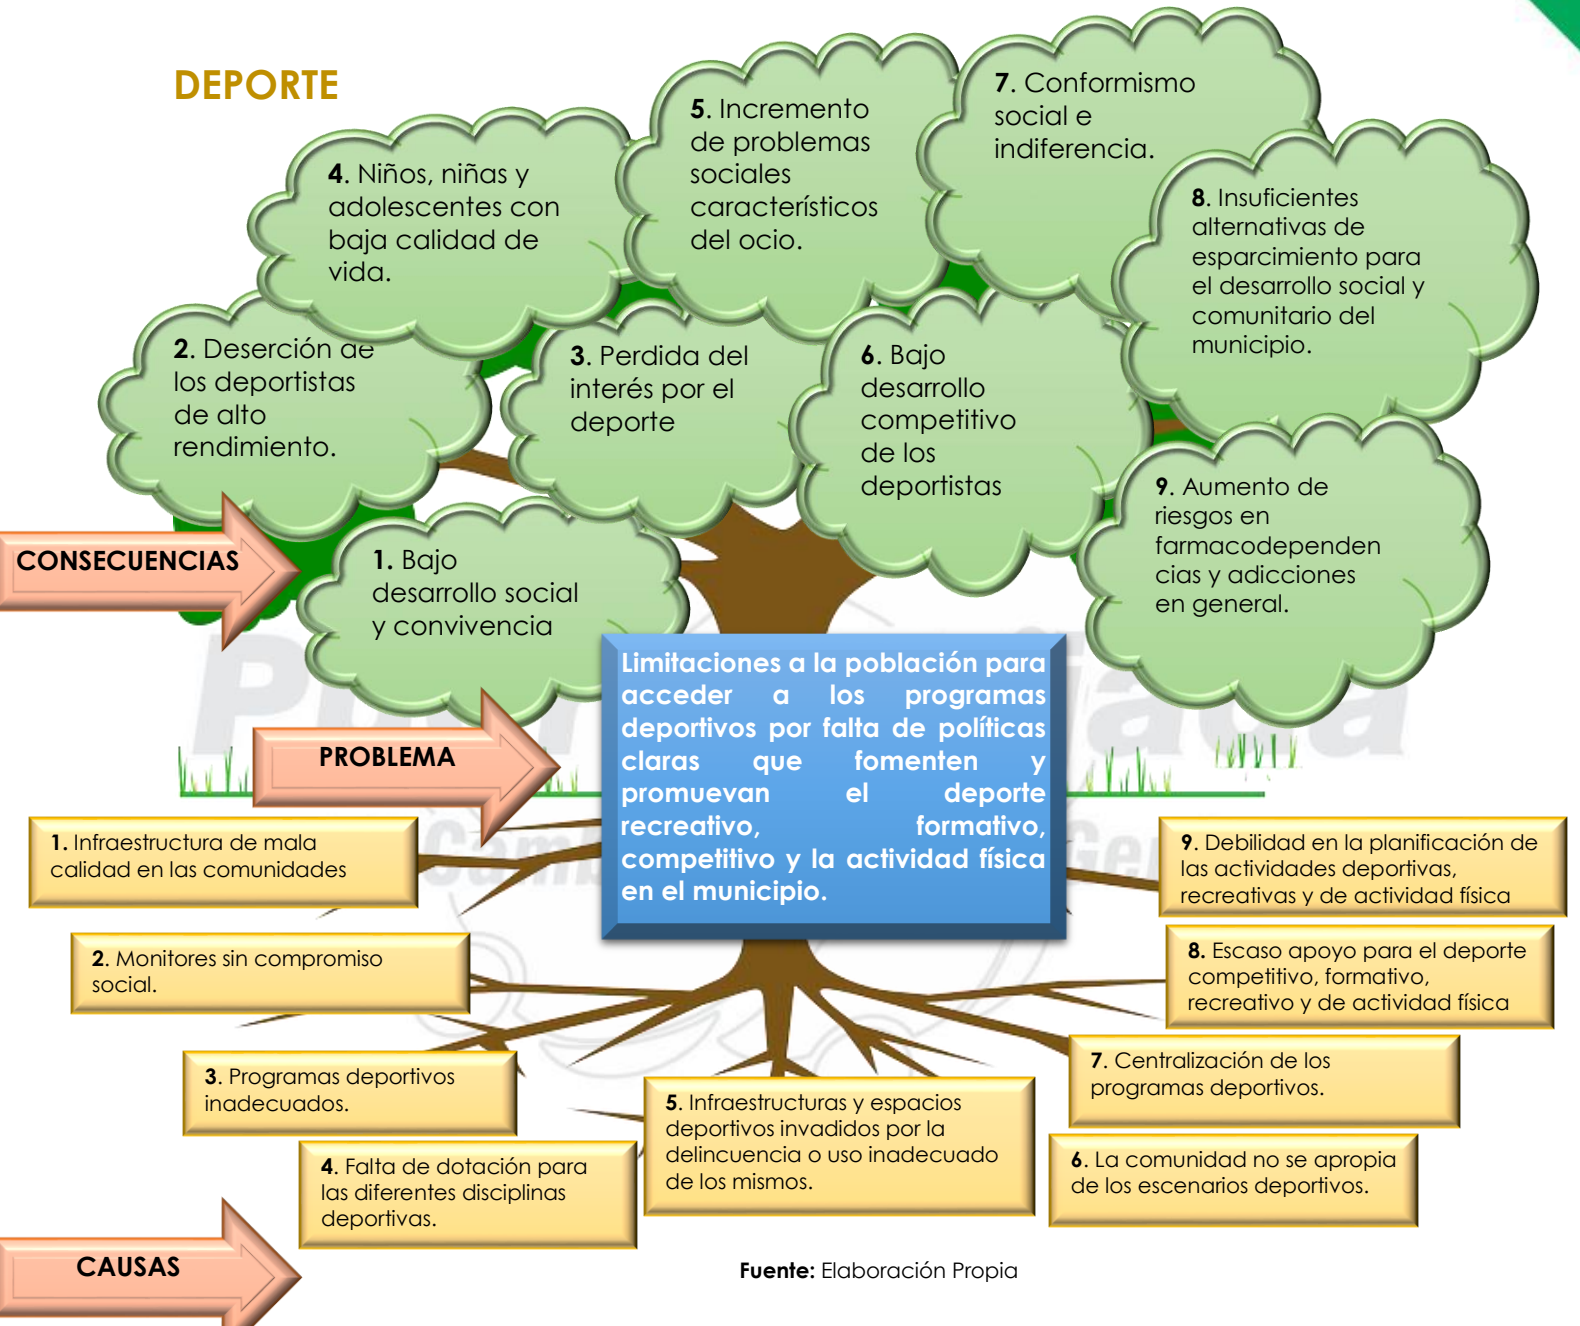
DEPORTE

4. Niños, niñas y adolescentes con baja calidad de vida.

5. Incremento de problemas sociales característicos del ocio.

7. Conformismo social e indiferencia.

8. Insuficientes alternativas de esparcimiento para el desarrollo social y comunitario del municipio.

2. Deserción de los deportistas de alto rendimiento.

3. Perdida del interés por el deporte

6. Bajo desarrollo competitivo de los deportistas

9. Aumento de riesgos en farmacodependencias y adicciones en general.

CONSECUENCIAS

1. Bajo desarrollo social y convivencia

Limitaciones a la población para acceder a los programas deportivos por falta de políticas claras que fomenten y promuevan el deporte recreativo, formativo, competitivo y la actividad física en el municipio.

PROBLEMA

1. Infraestructura de mala calidad en las comunidades

9. Debilidad en la planificación de las actividades deportivas, recreativas y de actividad física

2. Monitores sin compromiso social.

8. Escaso apoyo para el deporte competitivo, formativo, recreativo y de actividad física

3. Programas deportivos inadecuados.

7. Centralización de los programas deportivos.

5. Infraestructuras y espacios deportivos invadidos por la delincuencia o uso inadecuado de los mismos.

4. Falta de dotación para las diferentes disciplinas deportivas.

6. La comunidad no se apropia de los escenarios deportivos.

CAUSAS

Fuente: Elaboración Propia